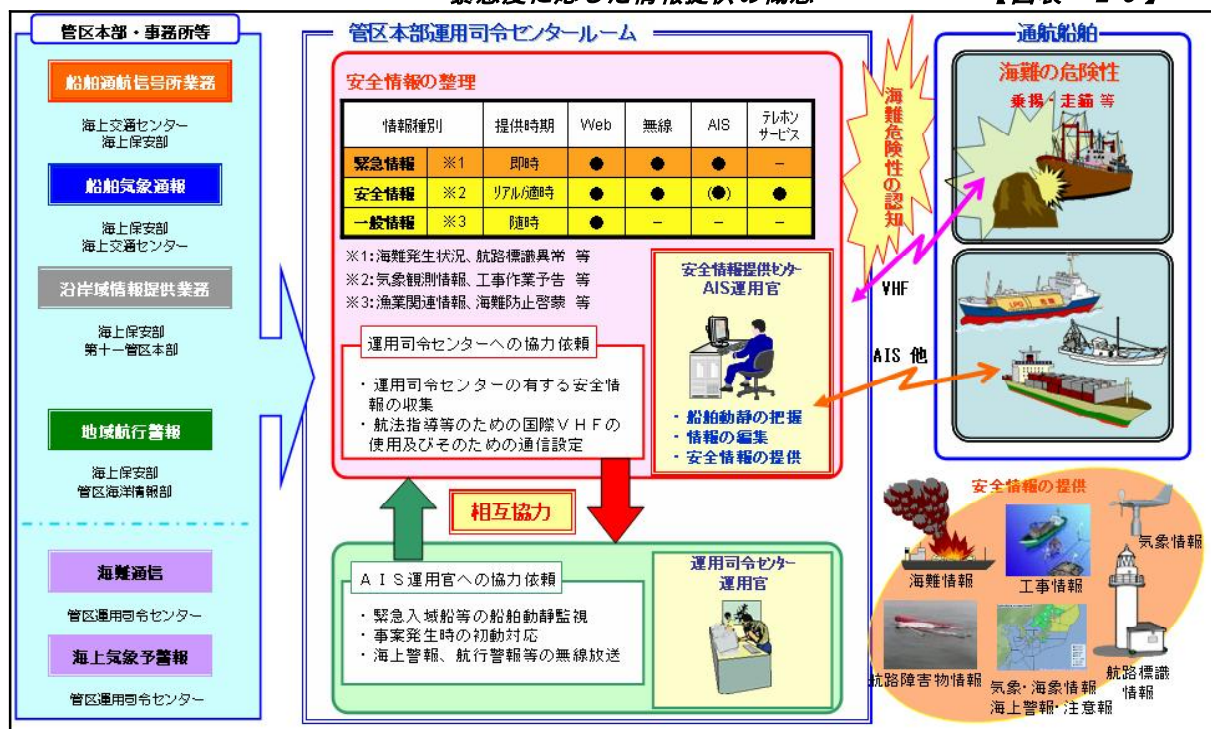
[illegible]急度に応じた情報提供の概念 【図表 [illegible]】

管区本部・事務所等

船舶通航信号所業務

海上交通センター
海上保安部

船舶気象通報

海上保安部
海上交通センター

沿岸域情報提供業務

海上保安部
第十一管区本部

地域航行警報

海上保安部
管区海洋情報部

海難通信

管区運用司令センター

海上気象予警報

管区運用司令センター

管区本部運用司令センタールーム

安全情報の整理

| 情報種別 | | 提供時期 | Web | 無線 | AIS | テレホンサービス |
|---|---|---|---|---|---|---|
| 緊急情報 | ※1 | 即時 | ● | ● | ● | − |
| 安全情報 | ※2 | リアル/適時 | ● | ● | (●) | ● |
| 一般情報 | ※3 | 随時 | ● | − | − | − |

※1:海難発生状況、航路標識異常 等
※2:気象観測情報、工事作業予告 等
※3:漁業関連情報、海難防止啓蒙 等

運用司令センターへの協力依頼

・運用司令センターの有する安全情報の収集
・航法指導等のための国際VHFの使用及びそのための通信設定

安全情報提供センター
AIS運用官

・船舶動静の把握
・情報の編集
・安全情報の提供

相互協力

AIS運用官への協力依頼

・緊急入域船等の船舶動静監視
・事案発生時の初動対応
・海上警報、航行警報等の無線放送

運用司令センター
運用官

海難危険性の認知

通航船舶

海難の危険性
乗揚・走錨 等

VHF

AIS 他

安全情報の提供

海難情報

工事情報

気象情報

航路障害物情報

気象・海象情報
海上警報・注意報

航路標識情報